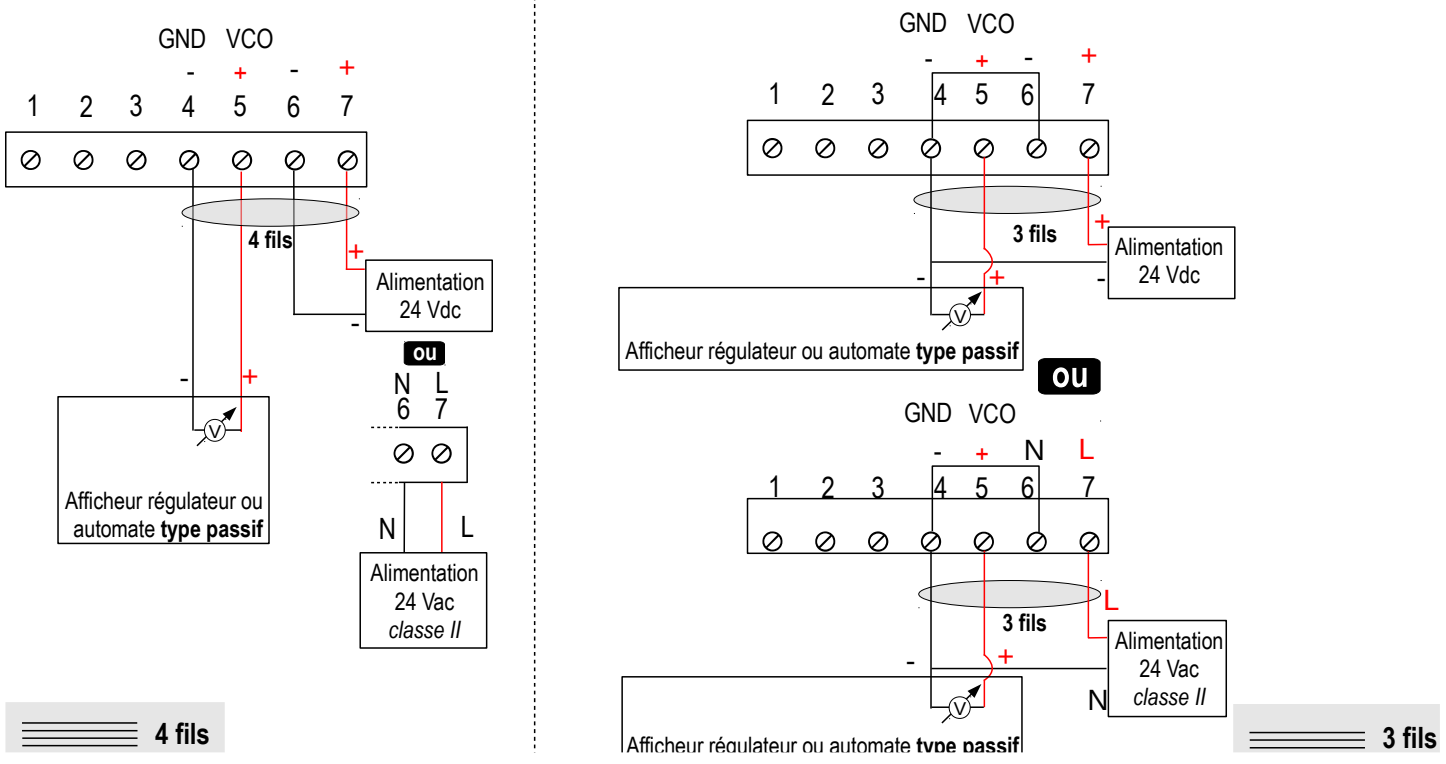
GND VCO
- + - +
1 2 3 4 5 6 7

4 fils
+
Alimentation 24 Vdc
-

ou

N L
6 7

N L
Alimentation 24 Vac *classe II*

- +
V
Afficheur régulateur ou automate **type passif**

**4 fils**

GND VCO
- + - +
1 2 3 4 5 6 7

3 fils
+
Alimentation 24 Vdc
-
- +
V
Afficheur régulateur ou automate **type passif**

ou

GND VCO
- + N L
1 2 3 4 5 6 7

L
3 fils
Alimentation 24 Vac *classe II*
N
- +
V
Afficheur régulateur ou automate **type passif**

**3 fils**